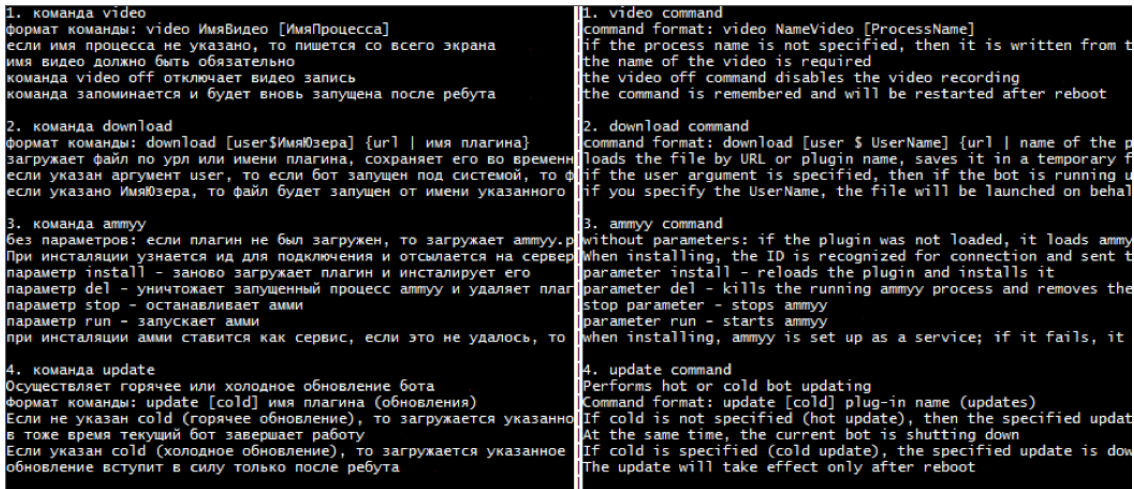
1. команда video
формат команды: video ИмяВидео [ИмяПроцесса]
если имя процесса не указано, то пишется со всего экрана
имя видео должно быть обязательно
команда video off отключает видео запись
команда запоминается и будет вновь запущена после ребута

2. команда download
формат команды: download [user$ИмяЮзера] {url | имя плагина}
загружает файл по урл или имени плагина, сохраняет его во временн
если указан аргумент user, то если бот запущен под системой, то ф
если указано ИмяЮзера, то файл будет запущен от имени указанного

3. команда ammyy
без параметров: если плагин не был загружен, то загружает ammyy.p
При инсталяции узнается ид для подключения и отсылается на сервер
параметр install - заново загружает плагин и инсталирует его
параметр del - уничтожает запущенный процесс ammyy и удаляет плаг
параметр stop - останавливает амми
параметр run - запускает амми
при инсталяции амми ставится как сервис, если это не удалось, то

4. команда update
Осуществляет горячее или холодное обновление бота
формат команды: update [cold] имя плагина (обновления)
Если не указан cold (горячее обновление), то загружается указанно
в тоже время текущий бот завершает работу
Если указан cold (холодное обновление), то загружается указанное
обновление вступит в силу только после ребута

1. video command
command format: video NameVideo [ProcessName]
if the process name is not specified, then it is written f
the name of the video is required
the video off command disables the video recording
the command is remembered and will be restarted after reboot

2. download command
command format: download [user $ UserName] {url | name of the p
loads the file by URL or plugin name, saves it in a temporary f
if the user argument is specified, then if the bot is running u
if you specify the UserName, the file will be launched on behal

3. ammyy command
without parameters: if the plugin was not loaded, it loads ammy
When installing, the ID is recognized for connection and sent t
parameter install - reloads the plugin and installs it
parameter del - kills the running ammyy process and removes the
stop parameter - stops ammyy
parameter run - starts ammyy
when installing, ammyy is set up as a service; if it fails, it

4. update command
Performs hot or cold bot updating
Command format: update [cold] plug-in name (updates)
If cold is not specified (hot update), then the specified updat
At the same time, the current bot is shutting down
If cold is specified (cold update), the specified update is dow
The update will take effect only after reboot